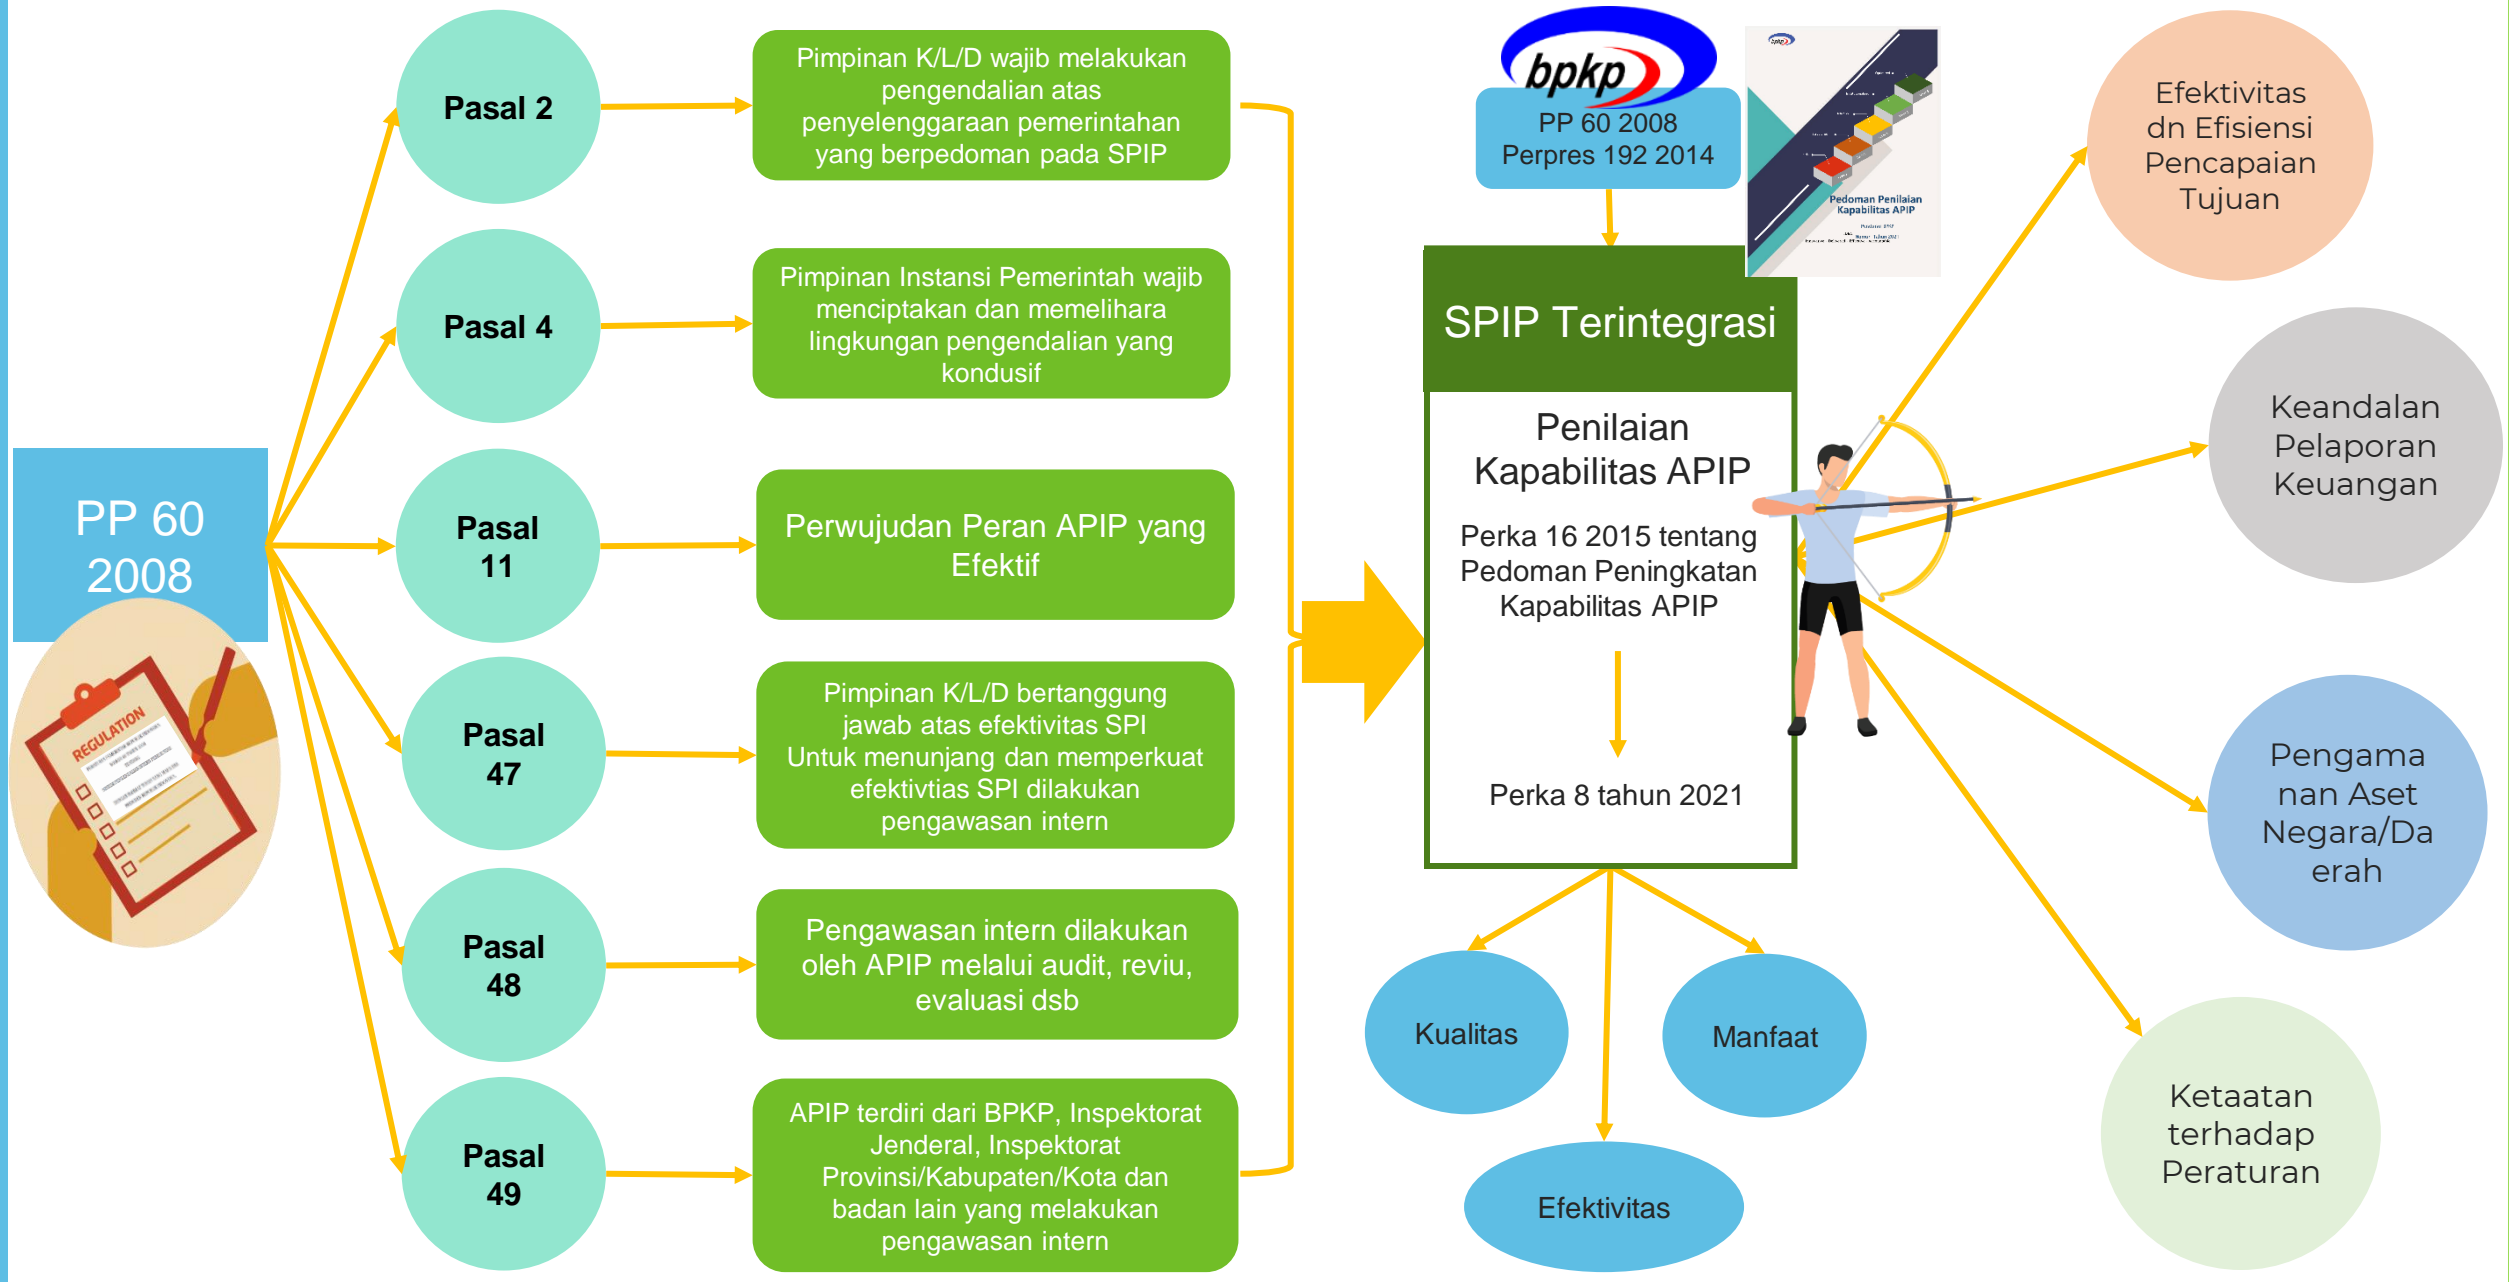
PP 60 2008

REGULATION

Pasal 2

Pimpinan K/L/D wajib melakukan pengendalian atas penyelenggaraan pemerintahan yang berpedoman pada SPIP

Pasal 4

Pimpinan Instansi Pemerintah wajib menciptakan dan memelihara lingkungan pengendalian yang kondusif

Pasal 11

Perwujudan Peran APIP yang Efektif

Pasal 47

Pimpinan K/L/D bertanggung jawab atas efektivitas SPI Untuk menunjang dan memperkuat efektivtias SPI dilakukan pengawasan intern

Pasal 48

Pengawasan intern dilakukan oleh APIP melalui audit, reviu, evaluasi dsb

Pasal 49

APIP terdiri dari BPKP, Inspektorat Jenderal, Inspektorat Provinsi/Kabupaten/Kota dan badan lain yang melakukan pengawasan intern

bpkp

PP 60 2008
Perpres 192 2014

Pedoman Penilaian Kapabilitas APIP

SPIP Terintegrasi

Penilaian Kapabilitas APIP

Perka 16 2015 tentang Pedoman Peningkatan Kapabilitas APIP

Perka 8 tahun 2021

Kualitas

Manfaat

Efektivitas

Efektivitas dn Efisiensi Pencapaian Tujuan

Keandalan Pelaporan Keuangan

Pengamanan Aset Negara/Daerah

Ketaatan terhadap Peraturan